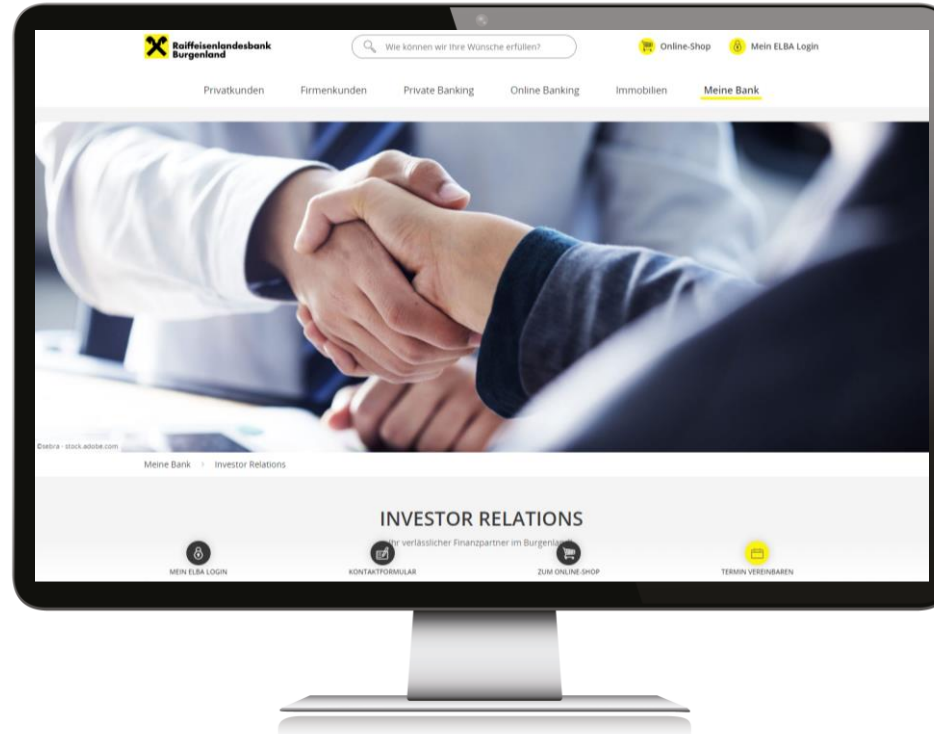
Raiffeisenlandesbank Burgenland

Wie können wir Ihre Wünsche erfüllen?

Online-Shop

Mein ELBA Login

Privatkunden Firmenkunden Private Banking Online Banking Immobilien Meine Bank

©sebra - stock.adobe.com

Meine Bank › Investor Relations

INVESTOR RELATIONS

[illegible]hr verlässlicher Finanzpartner im Burgenla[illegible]

MEIN ELBA LOGIN

KONTAKTFORMULAR

ZUM ONLINE-SHOP

TERMIN VEREINBAREN